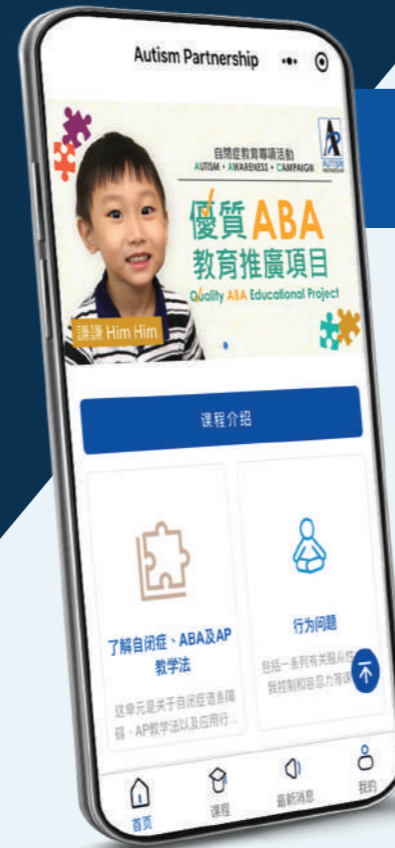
Autism Partnership

自閉症教育專題活動
AUTISM • AWARENESS • CAMPAIGN

AUTISM PARTNERSHIP

優質ABA
教育推廣項目
Quality ABA Educational Project

謙謙 Him Him

课程介绍

了解自闭症、ABA及AP教学法

这单元是关于自闭症谱系障碍、AP教学法以及应用行...

行为问题

包括一系列有关服从性、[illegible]我控制和忍耐力等课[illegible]

首页

课程

最新消息

我的